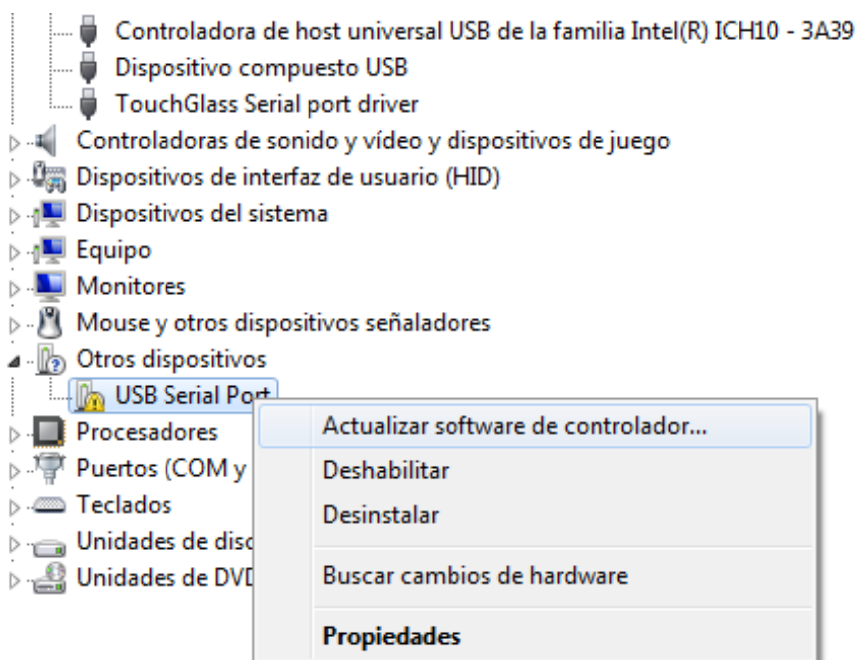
Controladora de host universal USB de la familia Intel(R) ICH10 - 3A39
Dispositivo compuesto USB
TouchGlass Serial port driver
Controladoras de sonido y vídeo y dispositivos de juego
Dispositivos de interfaz de usuario (HID)
Dispositivos del sistema
Equipo
Monitores
Mouse y otros dispositivos señaladores
Otros dispositivos
USB Serial Port
Procesadores
Puertos (COM y
Teclados
Unidades de disc
Unidades de DVD

Actualizar software de controlador...
Deshabilitar
Desinstalar
Buscar cambios de hardware
Propiedades